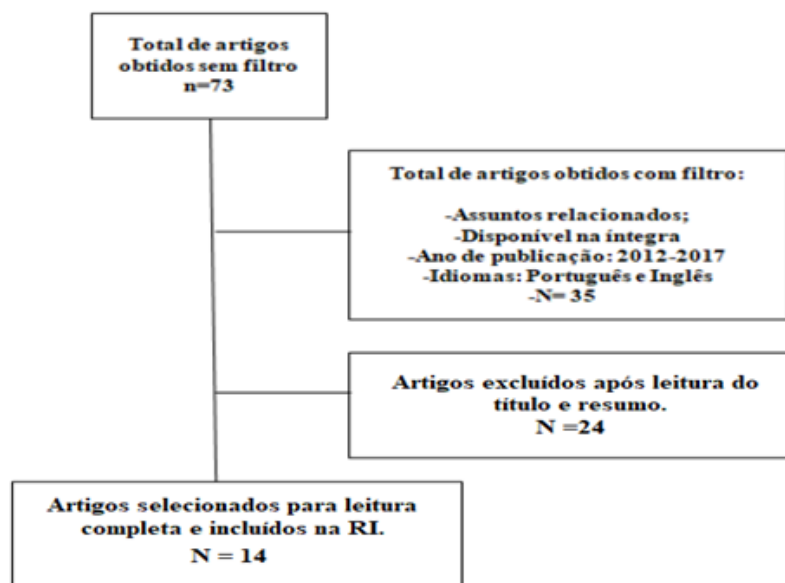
Total de artigos obtidos sem filtro
n=73

Total de artigos obtidos com filtro:

-Assuntos relacionados;
-Disponível na íntegra
-Ano de publicação: 2012-2017
-Idiomas: Português e Inglês
-N= 35

Artigos excluídos após leitura do título e resumo.
N =24

Artigos selecionados para leitura completa e incluídos na RI.
N = 14